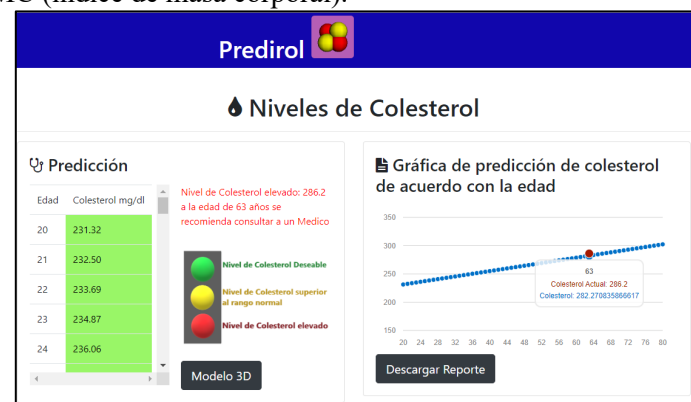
MC (índice de masa corporal).

Predirol

Niveles de Colesterol

Predicción

| Edad | Colesterol mg/dl |
|---|---|
| 20 | 231.32 |
| 21 | 232.50 |
| 22 | 233.69 |
| 23 | 234.87 |
| 24 | 236.06 |

Nivel de Colesterol elevado: 286.2 a la edad de 63 años se recomienda consultar a un Medico

Nivel de Colesterol Deseable
Nivel de Colesterol superior al rango normal
Nivel de Colesterol elevado

Modelo 3D

Gráfica de predicción de colesterol de acuerdo con la edad

350
300
250
200
150
20 24 28 32 36 40 44 48 52 56 60 64 68 72 76 80

63
Colesterol Actual: 286.2
Colesterol: 282.270835866617

Descargar Reporte